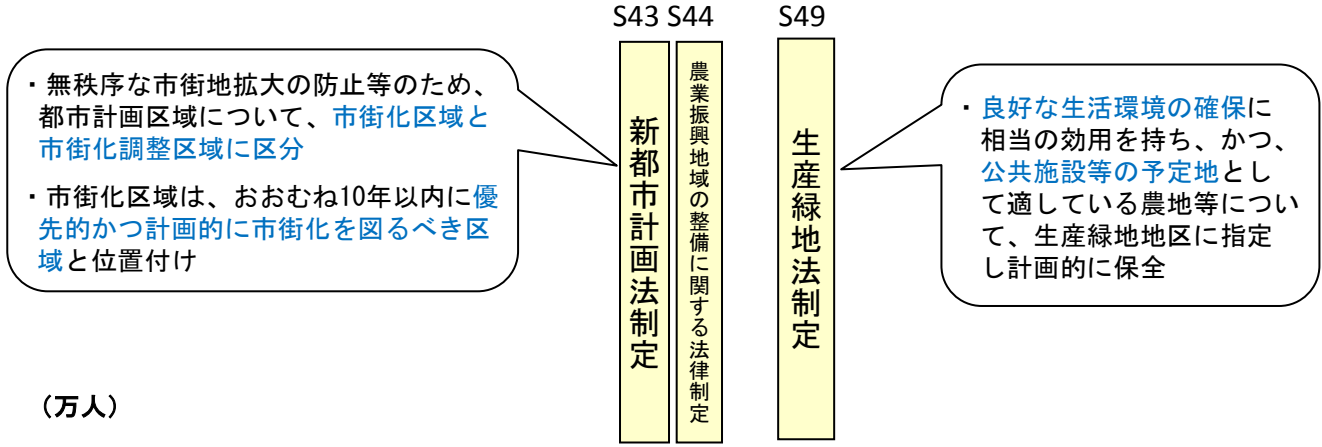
S43 S44 S49

・無秩序な市街地拡大の防止等のため、都市計画区域について、市街化区域と市街化調整区域に区分

・市街化区域は、おおむね10年以内に優先的かつ計画的に市街化を図るべき区域と位置付け

新都市計画法制定

農業振興地域の整備に関する法律制定

生産緑地法制定

・良好な生活環境の確保に相当の効用を持ち、かつ、公共施設等の予定地として適している農地等について、生産緑地地区に指定し計画的に保全

（万人）